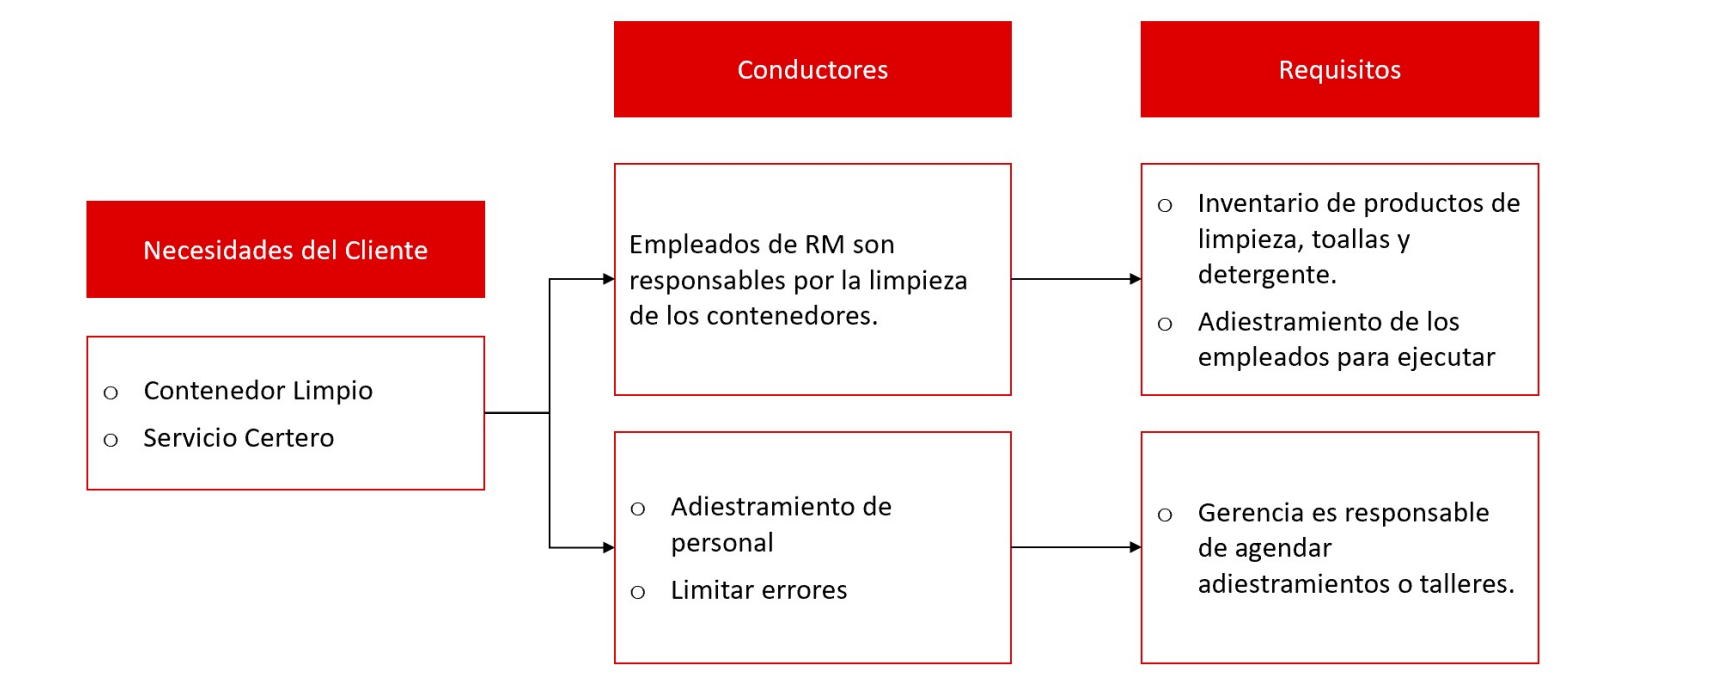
Conductores

Requisitos

Necesidades del Cliente

o Contenedor Limpio
o Servicio Certero

Empleados de RM son responsables por la limpieza de los contenedores.

o Inventario de productos de limpieza, toallas y detergente.
o Adiestramiento de los empleados para ejecutar

o Adiestramiento de personal
o Limitar errores

o Gerencia es responsable de agendar adiestramientos o talleres.